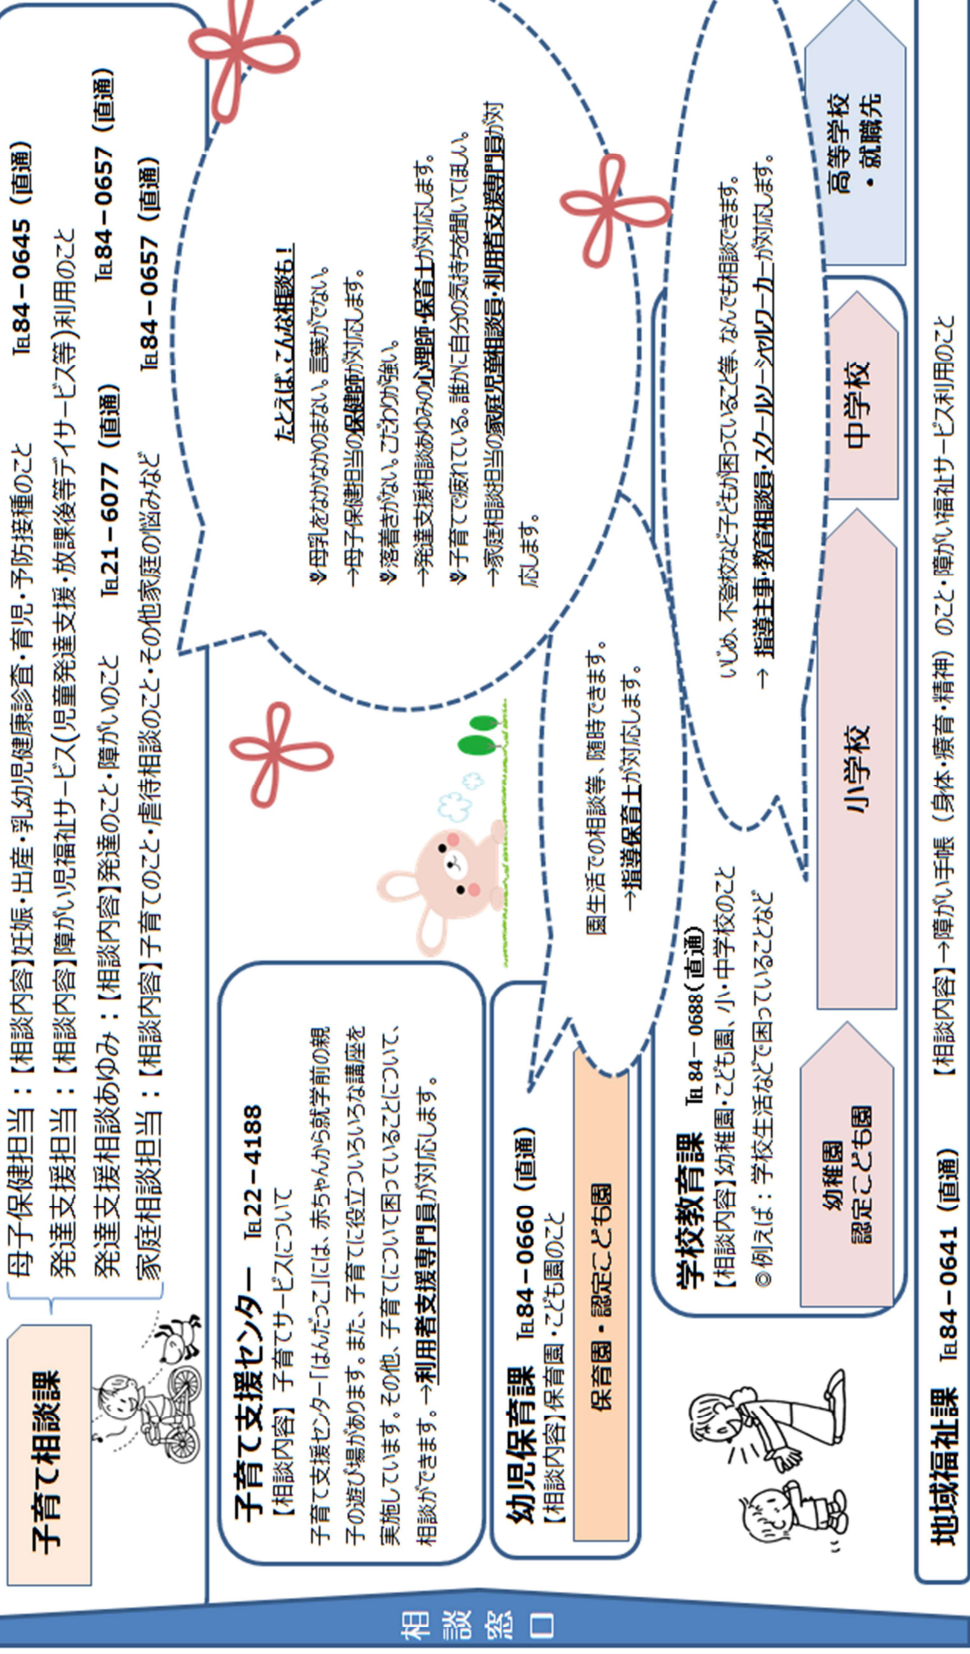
相談窓口

子育て相談課

母子保健担当：【相談内容】妊娠・出産・乳幼児健康診査・育児・予防接種のこと　℡84−0645（直通）

発達支援担当：【相談内容】障がい児福祉サービス(児童発達支援・放課後等デイサービス等)利用のこと　℡84−0657（直通）

発達支援相談あゆみ：【相談内容】発達のこと・障がいのこと　℡21−6077（直通）

家庭相談担当：【相談内容】子育てのこと・虐待相談のこと・その他家庭の悩みなど　℡84−0657（直通）

たとえば、こんな相談も！

☆母乳をなかなかのまない。言葉がでない。
→母子保健担当の保健師が対応します。

☆落着きがない。こだわりが強い。
→発達支援相談あゆみの心理師・保育士が対応します。

☆子育てで疲れている。誰かに自分の気持ちを聞いてほしい。
→家庭相談担当の家庭児童相談員・利用者支援専門員が対応します。

子育て支援センター　℡22−4188
【相談内容】子育てサービスについて
子育て支援センター「はんだっこ」には、赤ちゃんから就学前の親子の遊び場があります。また、子育てに役立ついろいろな講座を実施しています。その他、子育てについて困っていることについて、相談ができます。→利用者支援専門員が対応します。

園生活での相談等、随時できます。
→指導保育士が対応します。

幼児保育課　℡84−0660（直通）
【相談内容】保育園・こども園のこと

保育園・認定こども園

学校教育課　℡84−0688（直通）
【相談内容】幼稚園・こども園、小・中学校のこと
◎例えば：学校生活などで困っていることなど

いじめ、不登校など子どもが困っていること等、なんでも相談できます。
→指導主事・教育相談員・スクールソーシャルワーカーが対応します。

幼稚園
認定こども園

小学校

中学校

高等学校
・就職先

地域福祉課　℡84−0641（直通）　【相談内容】→障がい手帳（身体・療育・精神）のこと・障がい福祉サービス利用のこと